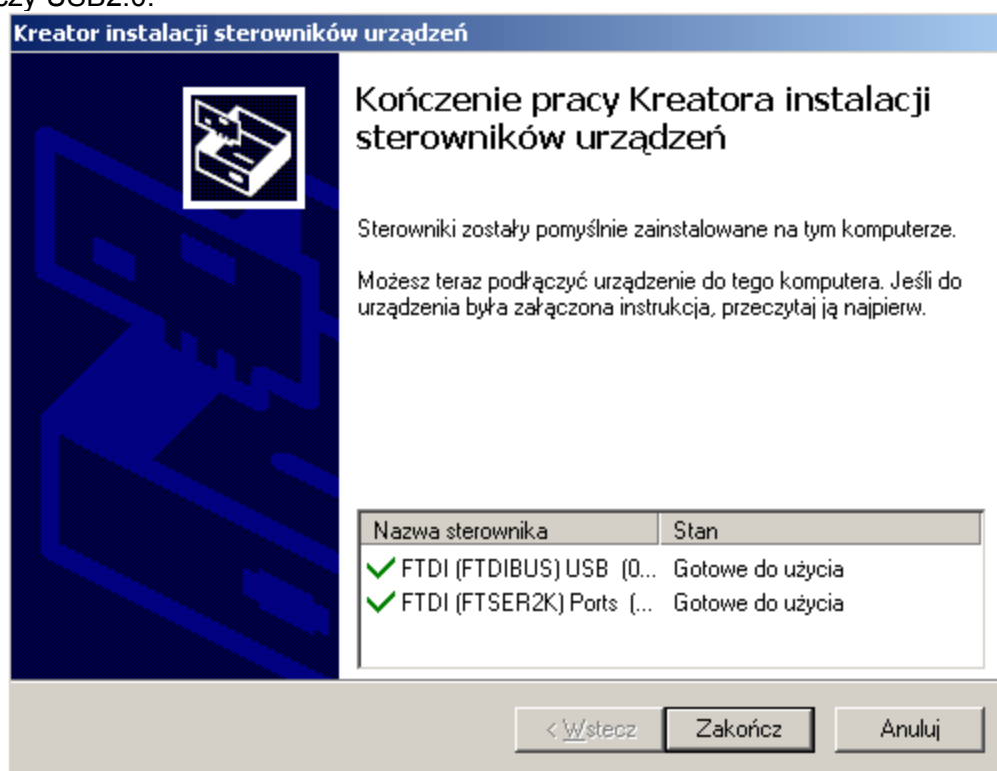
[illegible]czy USB2.0.

Kreator instalacji sterowników urządzeń

Kończenie pracy Kreatora instalacji sterowników urządzeń

Sterowniki zostały pomyślnie zainstalowane na tym komputerze.

Możesz teraz podłączyć urządzenie do tego komputera. Jeśli do urządzenia była załączona instrukcja, przeczytaj ją najpierw.

| Nazwa sterownika | Stan |
|---|---|
| FTDI (FTDIBUS) USB (0... | Gotowe do użycia |
| FTDI (FTSER2K) Ports (... | Gotowe do użycia |

< Wstecz
Zakończ
Anuluj